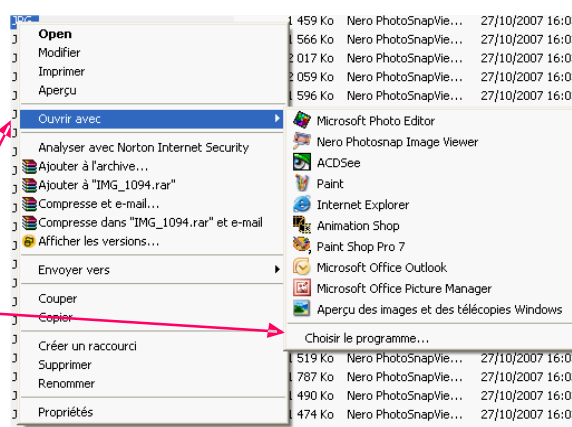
Open
Modifier
Imprimer
Aperçu

Ouvrir avec

Analyser avec Norton Internet Security
Ajouter à l'archive...
Ajouter à "IMG_1094.rar"
Compresse et e-mail...
Compresse dans "IMG_1094.rar" et e-mail
Afficher les versions...

Envoyer vers

Couper
Copier

Créer un raccourci
Supprimer
Renommer

Propriétés

Microsoft Photo Editor
Nero Photosnap Image Viewer
ACDSee
Paint
Internet Explorer
Animation Shop
Paint Shop Pro 7
Microsoft Office Outlook
Microsoft Office Picture Manager
Aperçu des images et des télécopies Windows

Choisir le programme...

| 1 459 Ko | Nero PhotoSnapVie... | 27/10/2007 16:0 |
|---|---|---|
| 1 566 Ko | Nero PhotoSnapVie... | 27/10/2007 16:0 |
| 2 017 Ko | Nero PhotoSnapVie... | 27/10/2007 16:0 |
| 2 059 Ko | Nero PhotoSnapVie... | 27/10/2007 16:0 |
| 1 596 Ko | Nero PhotoSnapVie... | 27/10/2007 16:0 |
| 1 519 Ko | Nero PhotoSnapVie... | 27/10/2007 16:0 |
| 1 787 Ko | Nero PhotoSnapVie... | 27/10/2007 16:0 |
| 1 490 Ko | Nero PhotoSnapVie... | 27/10/2007 16:0 |
| 1 474 Ko | Nero PhotoSnapVie... | 27/10/2007 16:0 |